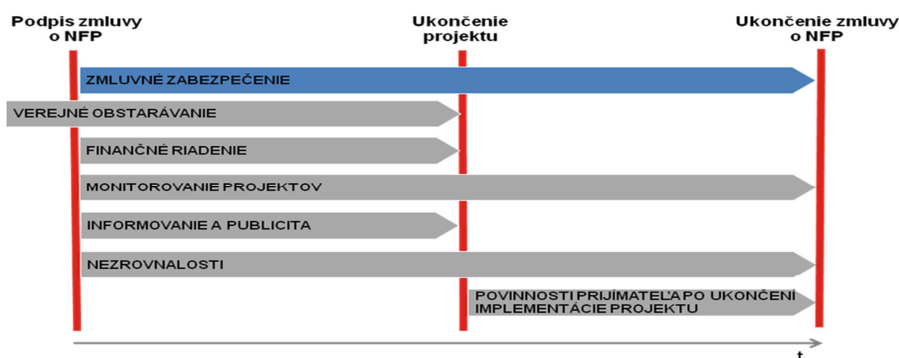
Podpis zmluvy o NFP

Ukončenie projektu

Ukončenie zmluvy o NFP

ZMLUVNÉ ZABEZPEČENIE

VEREJNÉ OBSTARÁVANIE

FINANČNÉ RIADENIE

MONITOROVANIE PROJEKTOV

INFORMOVANIE A PUBLICITA

NEZROVNALOSTI

POVINNOSTI PRIJÍMATEĽA PO UKONČENÍ IMPLEMENTÁCIE PROJEKTU

t